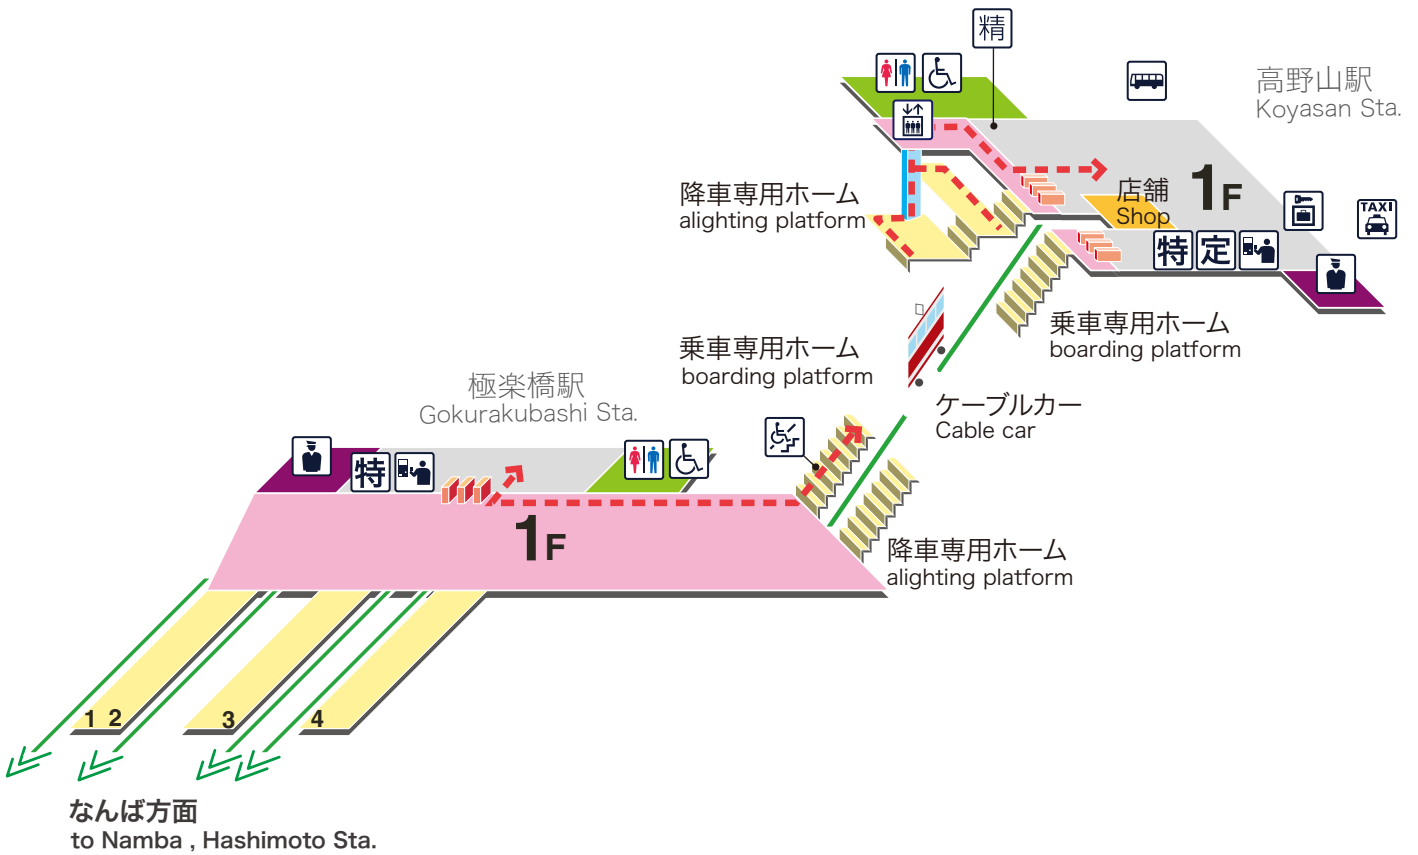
精

高野山駅
Koyasan Sta.

降車専用ホーム
alighting platform

店舗
Shop

1F

TAXI

特 定

乗車専用ホーム
boarding platform

乗車専用ホーム
boarding platform

極楽橋駅
Gokurakubashi Sta.

ケーブルカー
Cable car

特

1F

降車専用ホーム
alighting platform

1 2 3 4

なんば方面
to Namba , Hashimoto Sta.